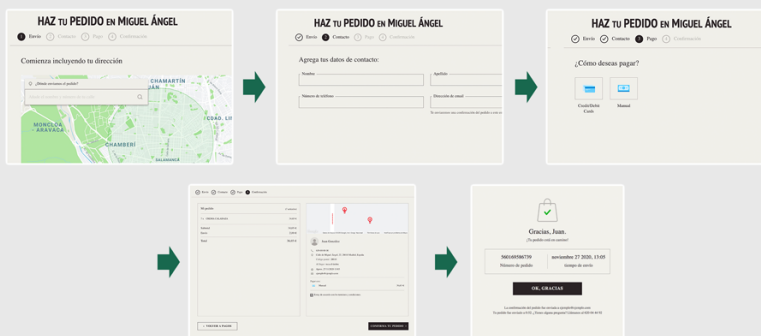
HAZ TU PEDIDO EN MIGUEL ÁNGEL

1 Envío 2 Contacto 3 Pago 4 Confirmación

Comienza incluyendo tu dirección

¿Dónde enviamos el pedido?

CHAMARTÍN

MONCLOA - ARAVACA

CHAMBERÍ

SALAMANCA

HAZ TU PEDIDO EN MIGUEL ÁNGEL

Envío 2 Contacto 3 Pago 4 Confirmación

Agrega tus datos de contacto:

Nombre

Apellido

Número de teléfono

Dirección de email

HAZ TU PEDIDO EN MIGUEL ÁNGEL

Envío Contacto 3 Pago 4 Confirmación

¿Cómo deseas pagar?

Credit/Debit Cards

Manual

Envío Contacto Pago Confirmación

Mi pedido

Total

VOLVER A PAGOS

CONFIRMAR EL PEDIDO

Gracias, Juan.

¡Tu pedido está en camino!

5603:69586739

Número de pedido

noviembre 27 2020, 13:05

tiempo de envío

OK, GRACIAS